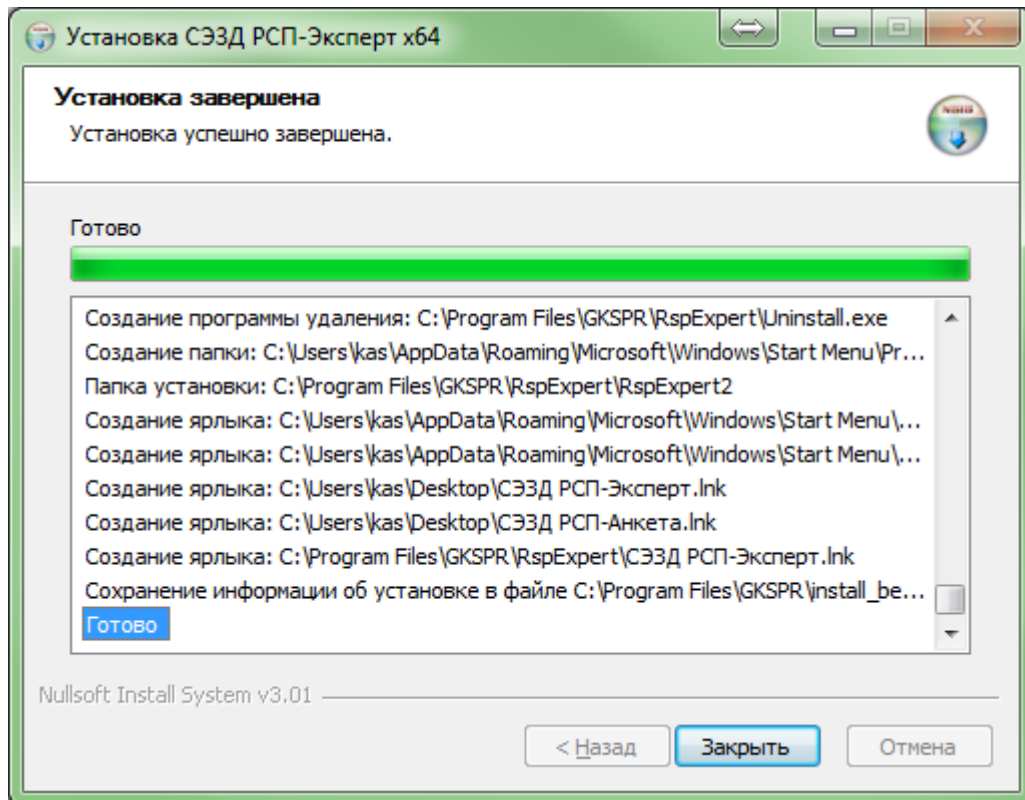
Установка СЭЗД РСП-Эксперт x64

Установка завершена
Установка успешно завершена.

NSIS

Готово

Создание программы удаления: C:\Program Files\GKSPR\RspExpert\Uninstall.exe
Создание папки: C:\Users\kas\AppData\Roaming\Microsoft\Windows\Start Menu\Pr...
Папка установки: C:\Program Files\GKSPR\RspExpert\RspExpert2
Создание ярлыка: C:\Users\kas\AppData\Roaming\Microsoft\Windows\Start Menu\...
Создание ярлыка: C:\Users\kas\AppData\Roaming\Microsoft\Windows\Start Menu\...
Создание ярлыка: C:\Users\kas\Desktop\СЭЗД РСП-Эксперт.lnk
Создание ярлыка: C:\Users\kas\Desktop\СЭЗД РСП-Анкета.lnk
Создание ярлыка: C:\Program Files\GKSPR\RspExpert\СЭЗД РСП-Эксперт.lnk
Сохранение информации об установке в файле C:\Program Files\GKSPR\install_be...
Готово

Nullsoft Install System v3.01

< Назад
Закрыть
Отмена